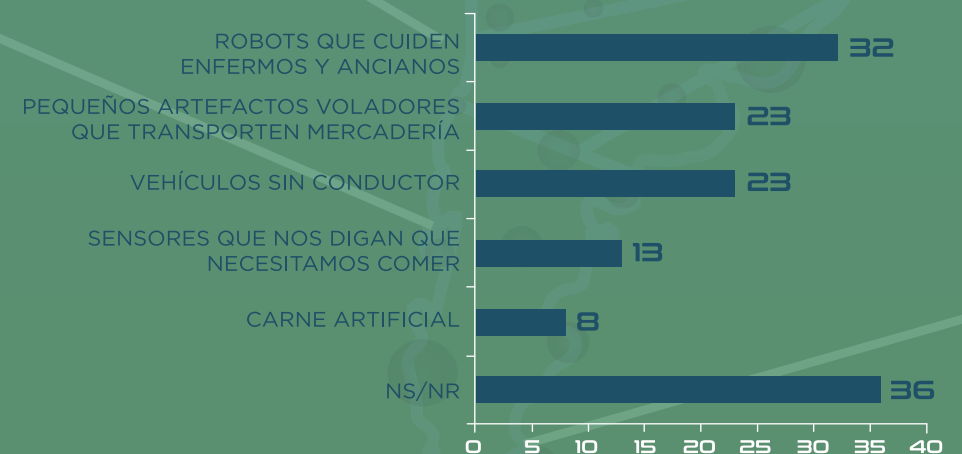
ROBOTS QUE CUIDEN ENFERMOS Y ANCIANOS 32

PEQUEÑOS ARTEFACTOS VOLADORES QUE TRANSPORTEN MERCADERÍA 23

VEHÍCULOS SIN CONDUCTOR 23

SENSORES QUE NOS DIGAN QUE NECESITAMOS COMER 13

CARNE ARTIFICIAL 8

NS/NR 36

0 5 10 15 20 25 30 35 40